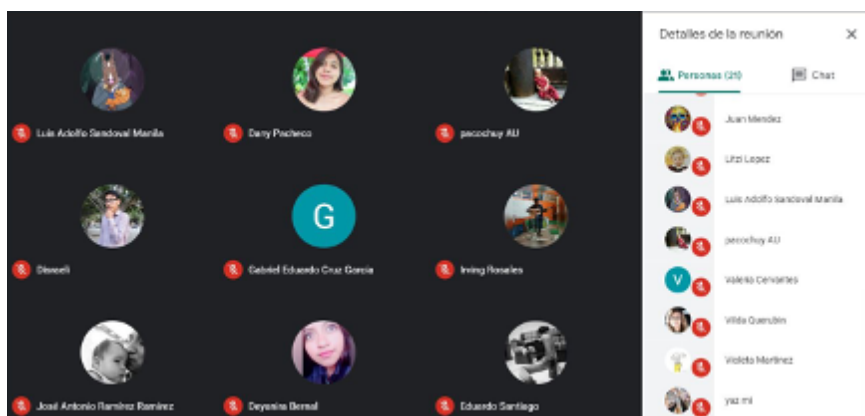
Luis Adolfo Sandoval Manila
Dany Pacheco
pecochuy AU
Disraeli
G
Gabriel Eduardo Cruz Garcia
Irving Rosales
José Antonio Ramirez Ramirez
Deyanira Bernal
Eduardo Santiago

Detalles de la reunión
×
Personas (21)
Chat
Juan Mendez
Litzi Lopez
Luis Adolfo Sandoval Manila
pecochuy AU
V
Valeria Cervantes
Vilda Querubin
Violeta Martinez
yaz mi